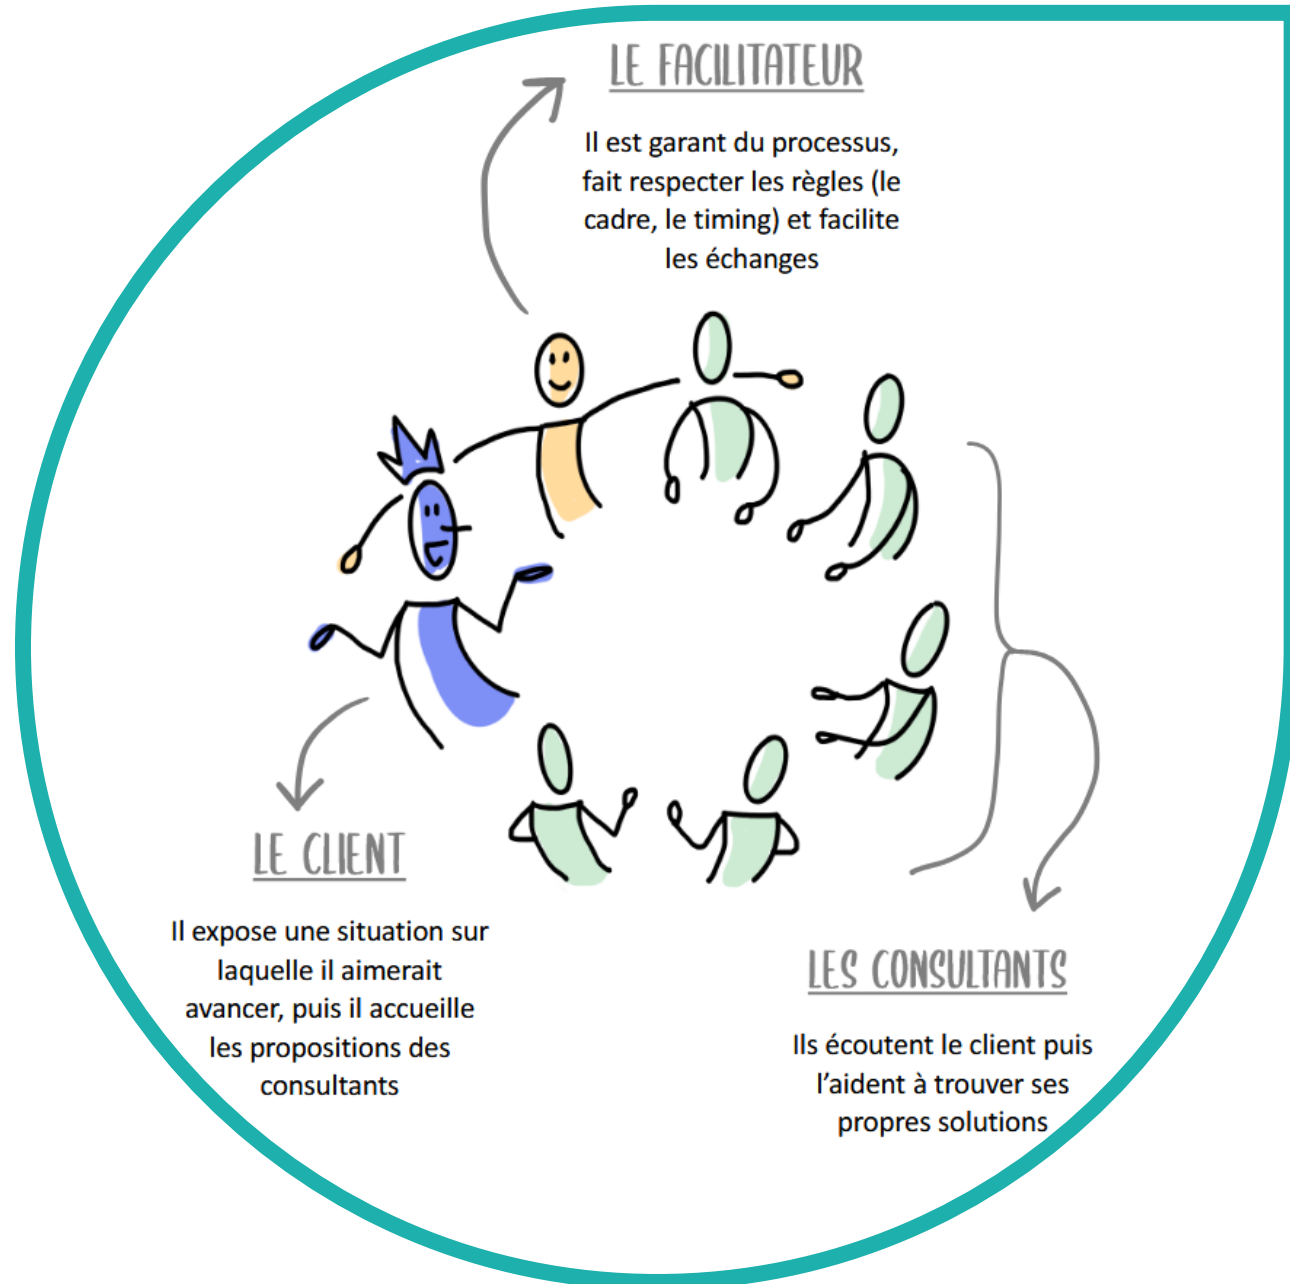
LE FACILITATEUR

Il est garant du processus, fait respecter les règles (le cadre, le timing) et facilite les échanges

LE CLIENT

Il expose une situation sur laquelle il aimerait avancer, puis il accueille les propositions des consultants

LES CONSULTANTS

Ils écoutent le client puis l'aident à trouver ses propres solutions